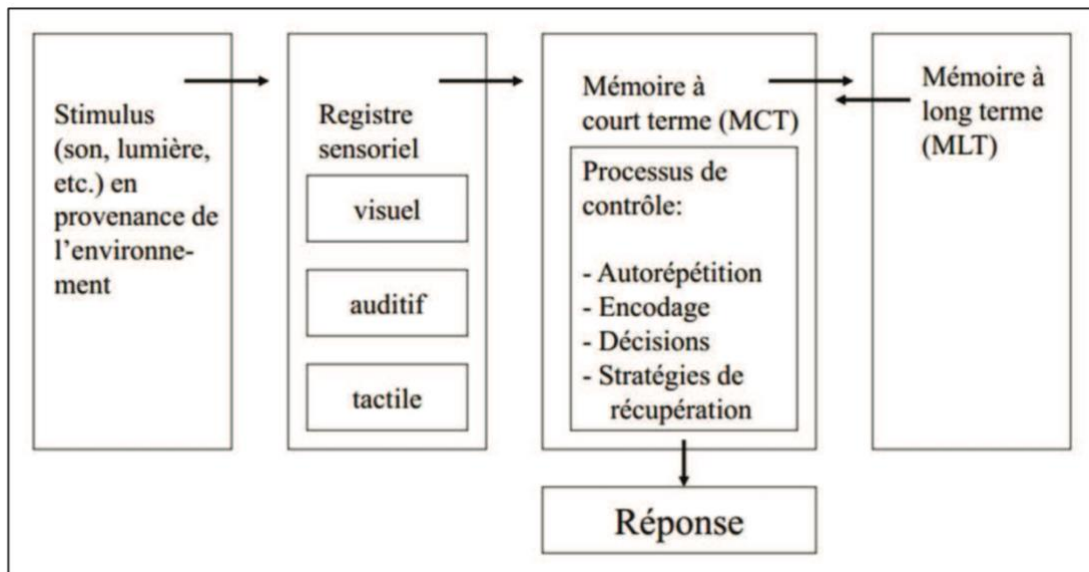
Stimulus (son, lumière, etc.) en provenance de l'environnement

Registre sensoriel

visuel

auditif

tactile

Mémoire à court terme (MCT)

Processus de contrôle:

- Autorépétition
- Encodage
- Décisions
- Stratégies de récupération

Mémoire à long terme (MLT)

Réponse